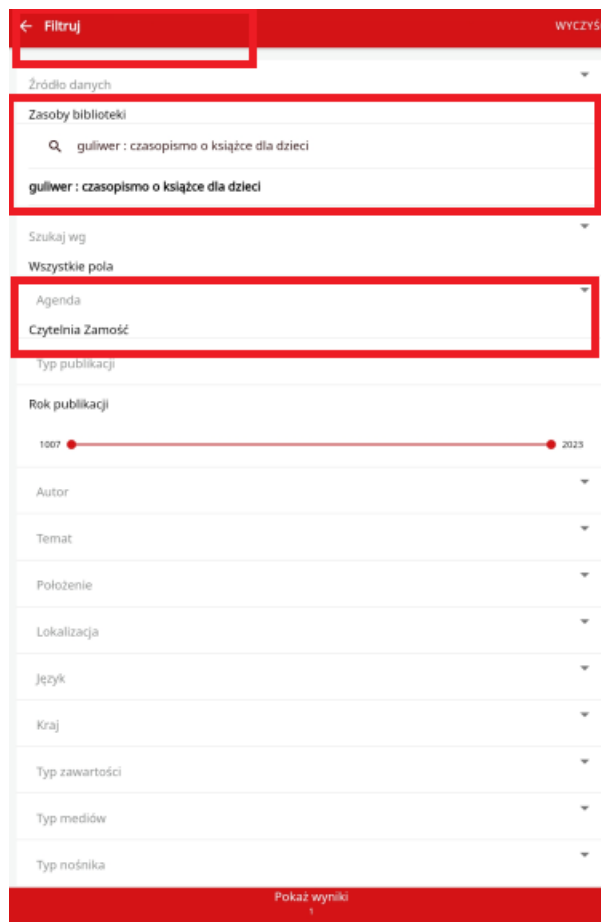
← Filtruj

WYCZYŚ

Źródło danych

Zasoby biblioteki

guliwer : czasopismo o książce dla dzieci

guliwer : czasopismo o książce dla dzieci

Szukaj wg

Wszystkie pola

Agenda

Czytelnia Zamość

Typ publikacji

Rok publikacji

1007

2023

Autor

Temat

Położenie

Lokalizacja

Język

Kraj

Typ zawartości

Typ mediów

Typ nośnika

Pokaż wyniki

1